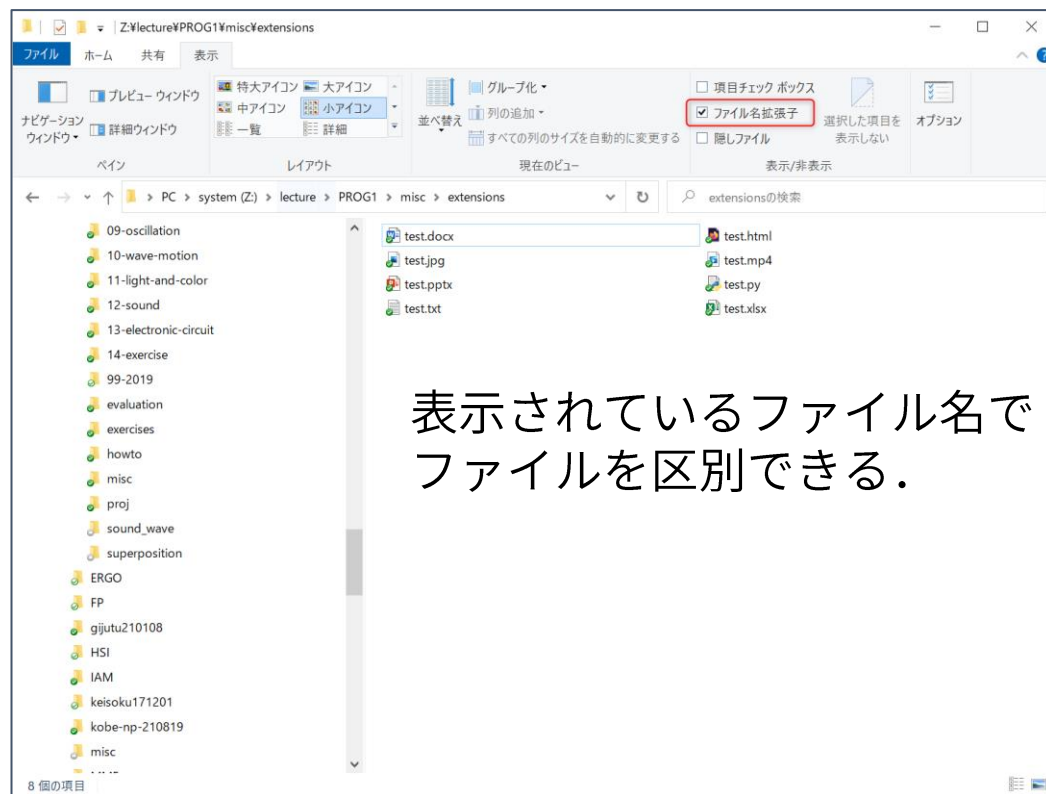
Z:¥lecture¥PROG1¥misc¥extensions

ファイル　ホーム　共有　表示

ナビゲーション ウィンドウ▾
プレビュー ウィンドウ
詳細ウィンドウ
ペイン

特大アイコン　大アイコン
中アイコン　小アイコン
一覧　詳細
レイアウト

並べ替え
グループ化▾
列の追加▾
すべての列のサイズを自動的に変更する
現在のビュー

☐ 項目チェック ボックス
☑ ファイル名拡張子
☐ 隠しファイル
選択した項目を表示しない
表示/非表示

オプション

PC > system (Z:) > lecture > PROG1 > misc > extensions

extensionsの検索

09-oscillation
10-wave-motion
11-light-and-color
12-sound
13-electronic-circuit
14-exercise
99-2019
evaluation
exercises
howto
misc
proj
sound_wave
superposition
ERGO
FP
gijutu210108
HSI
IAM
keisoku171201
kobe-np-210819
misc

test.docx
test.jpg
test.pptx
test.txt
test.html
test.mp4
test.py
test.xlsx

表示されているファイル名で
ファイルを区別できる.

8 個の項目